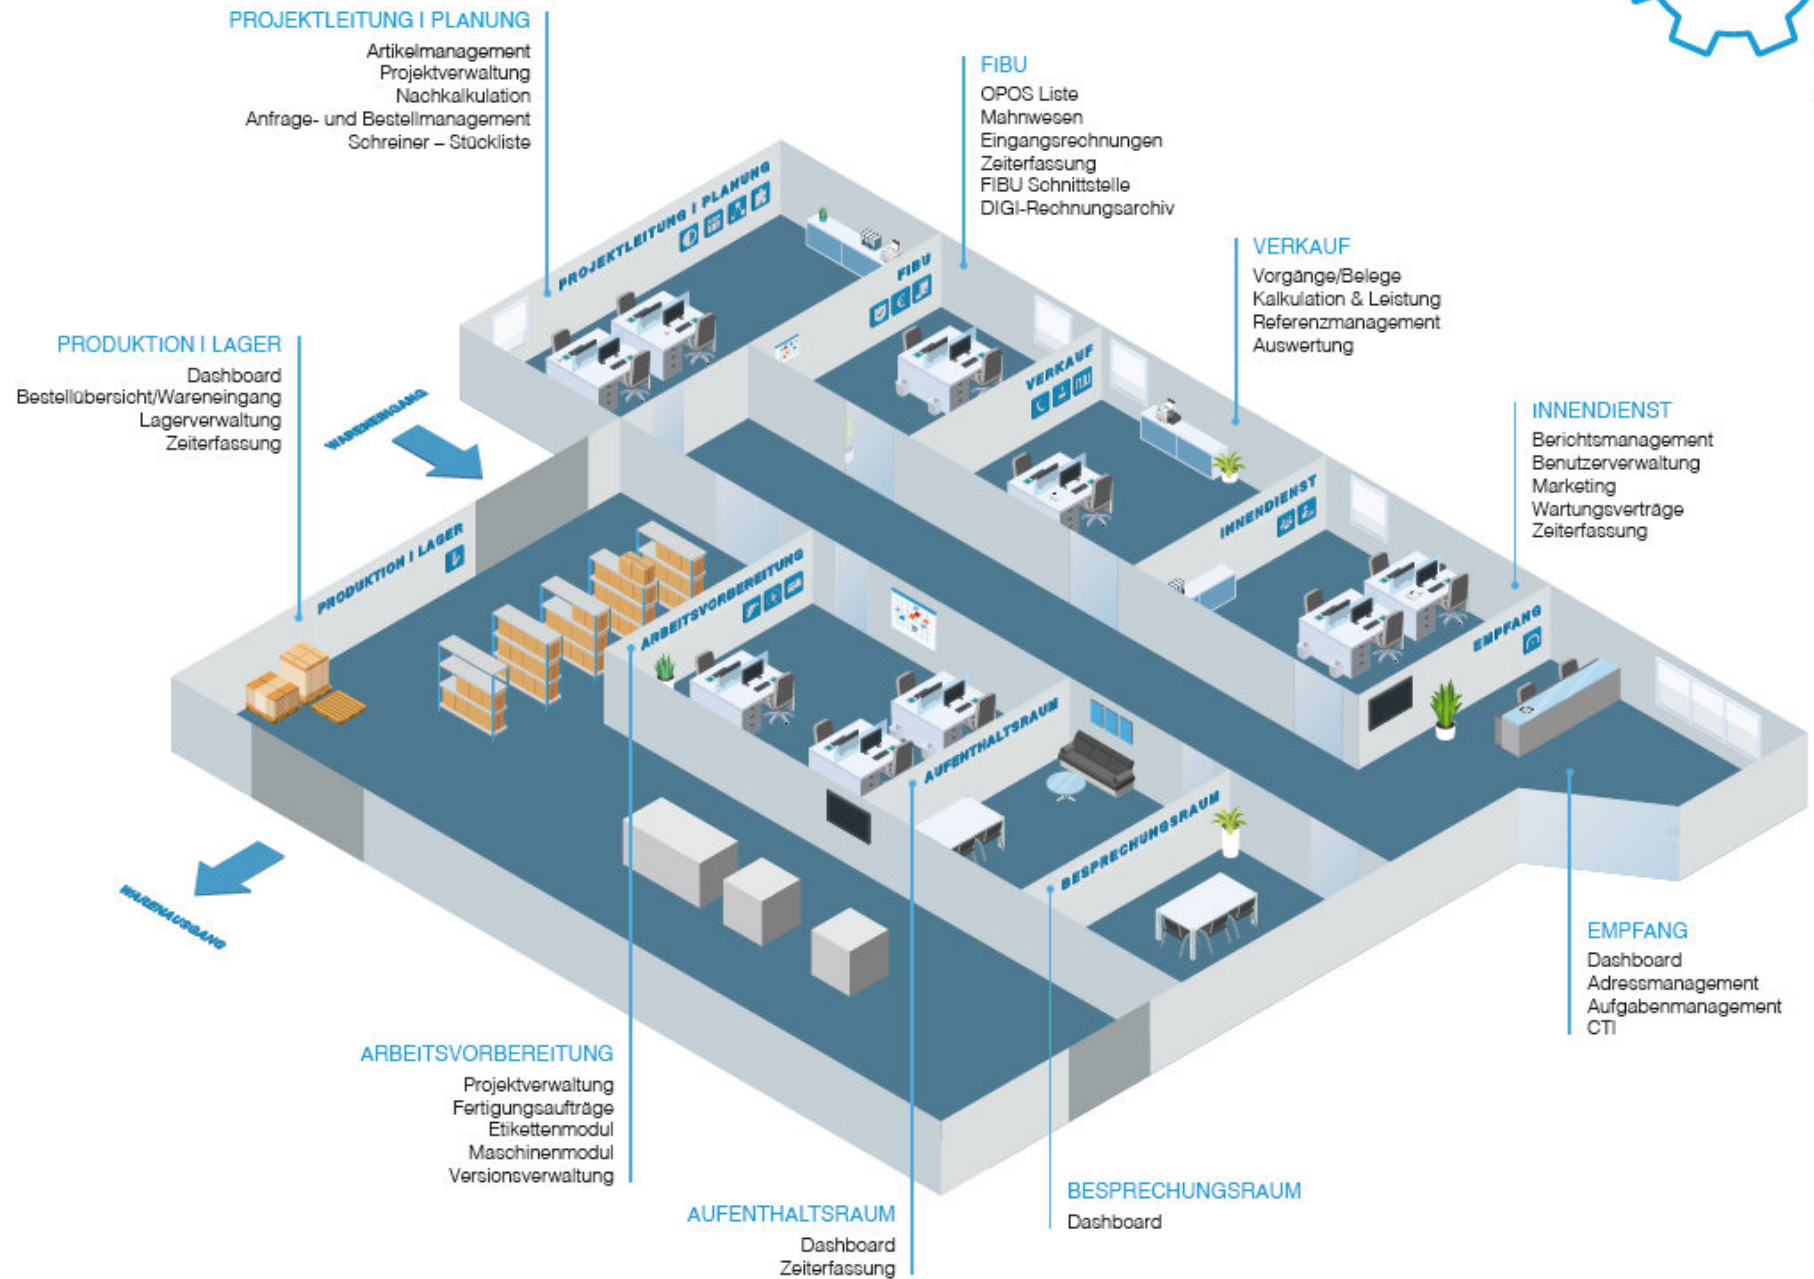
PROJEKTLEITUNG I PLANUNG
Artikelmanagement
Projektverwaltung
Nachkalkulation
Anfrage- und Bestellmanagement
Schreiner – Stückliste

FIBU
OPOS Liste
Mahnwesen
Eingangsrechnungen
Zeiterfassung
FIBU Schnittstelle
DIGI-Rechnungsarchiv

VERKAUF
Vorgänge/Belege
Kalkulation & Leistung
Referenzmanagement
Auswertung

PRODUKTION I LAGER
Dashboard
Bestellübersicht/Wareneingang
Lagerverwaltung
Zeiterfassung

INNENDIENST
Berichtsmanagement
Benutzerverwaltung
Marketing
Wartungsverträge
Zeiterfassung

PROJEKTLEITUNG I PLANUNG

FIBU

VERKAUF

WARENEINGANG

INNENDIENST

PRODUKTION I LAGER

ARBEITSVORBEREITUNG

EMPFANG

AUFENTHALTSRAUM

BESPRECHUNGSRAUM

WARENAUSGANG

EMPFANG
Dashboard
Adressmanagement
Aufgabenmanagement
CTI

ARBEITSVORBEREITUNG
Projektverwaltung
Fertigungsaufträge
Etikettenmodul
Maschinenmodul
Versionsverwaltung

BESPRECHUNGSRAUM
Dashboard

AUFENTHALTSRAUM
Dashboard
Zeiterfassung